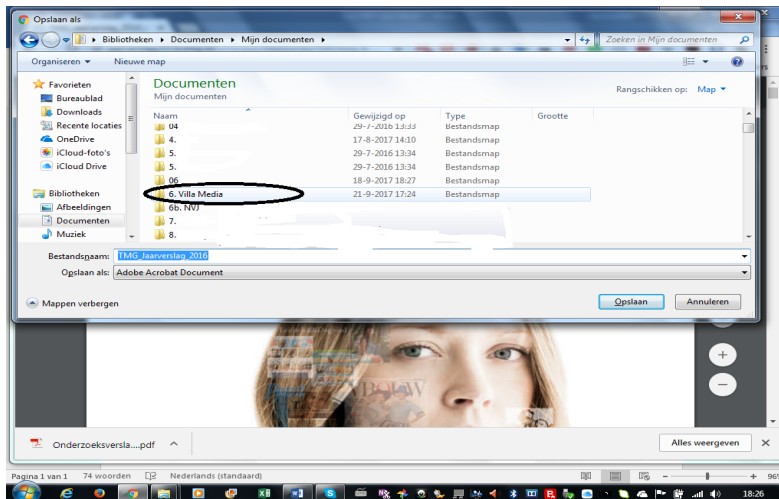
Opslaan als

Bibliotheken ▸ Documenten ▸ Mijn documenten ▸

Zoeken in Mijn documenten

Organiseren ▾ Nieuwe map

Favorieten
Bureaublad
Downloads
Recente locaties
OneDrive
iCloud-foto's
iCloud Drive

Bibliotheken
Afbeeldingen
Documenten
Muziek

Documenten
Mijn documenten

Rangschikken op: Map ▾

| Naam | Gewijzigd op | Type | Grootte |
|---|---|---|---|
| 04 | 29-7-2016 13:33 | Bestandsmap | |
| 4. | 17-8-2017 14:10 | Bestandsmap | |
| 5. | 29-7-2016 13:34 | Bestandsmap | |
| 5. | 29-7-2016 13:34 | Bestandsmap | |
| 06 | 18-9-2017 18:27 | Bestandsmap | |
| 6. Villa Media | 21-9-2017 17:24 | Bestandsmap | |
| 6b. NVJ | | | |
| 7. | | | |
| 8. | | | |

Bestandsnaam: TMG_Jaarverslag_2016
Opslaan als: Adobe Acrobat Document

Mappen verbergen

Opslaan Annuleren

BOUW

Onderzoeksversla....pdf ^

Alles weergeven

Pagina 1 van 1 74 woorden Nederlands (standaard)

18:26